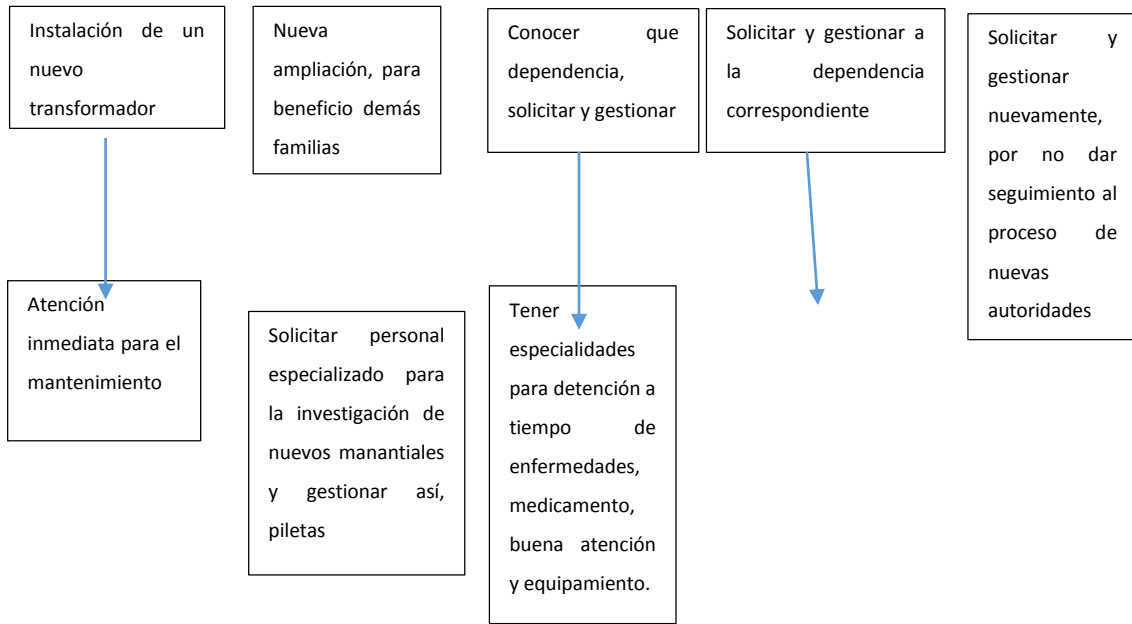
Instalación de un nuevo transformador

Atención inmediata para el mantenimiento

Nueva ampliación, para beneficio demás familias

Solicitar personal especializado para la investigación de nuevos manantiales y gestionar así, piletas

Conocer que dependencia, solicitar y gestionar

Tener especialidades para detención a tiempo de enfermedades, medicamento, buena atención y equipamiento.

Solicitar y gestionar a la dependencia correspondiente

Solicitar y gestionar nuevamente, por no dar seguimiento al proceso de nuevas autoridades